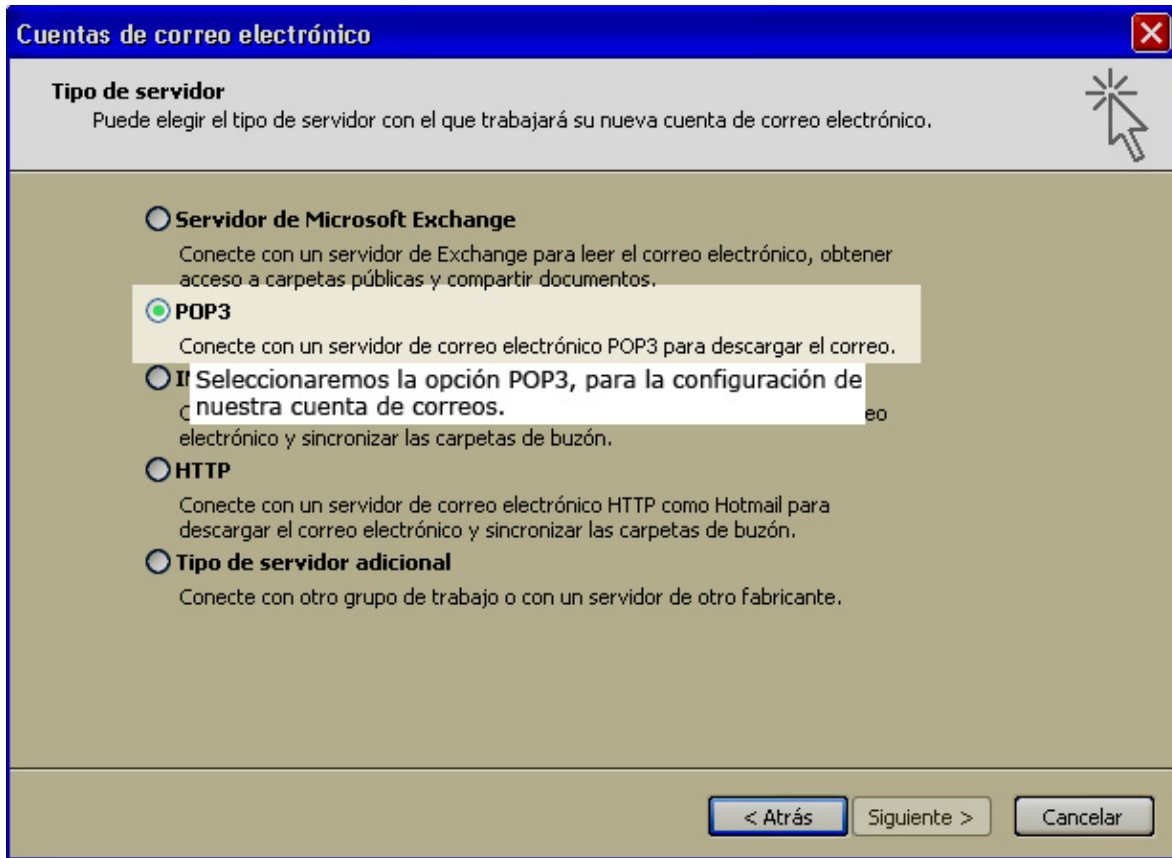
Cuentas de correo electrónico

Tipo de servidor
Puede elegir el tipo de servidor con el que trabajará su nueva cuenta de correo electrónico.

Servidor de Microsoft Exchange
Conecte con un servidor de Exchange para leer el correo electrónico, obtener acceso a carpetas públicas y compartir documentos.

POP3
Conecte con un servidor de correo electrónico POP3 para descargar el correo.

I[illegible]
C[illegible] eo electrónico y sincronizar las carpetas de buzón.

Seleccionaremos la opción POP3, para la configuración de nuestra cuenta de correos.

HTTP
Conecte con un servidor de correo electrónico HTTP como Hotmail para descargar el correo electrónico y sincronizar las carpetas de buzón.

Tipo de servidor adicional
Conecte con otro grupo de trabajo o con un servidor de otro fabricante.

< Atrás | Siguiente > | Cancelar